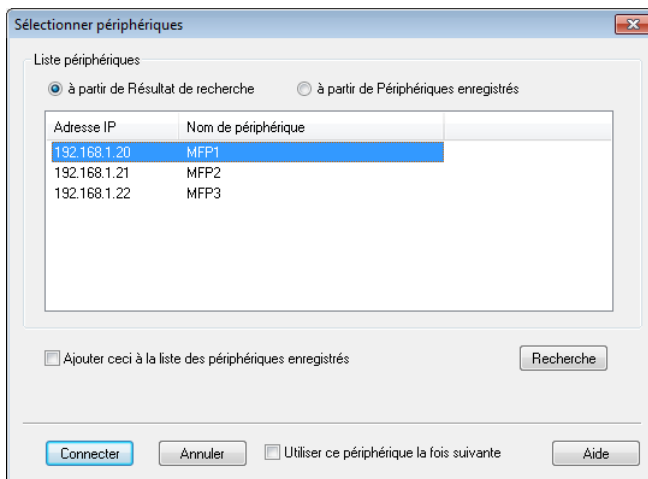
Sélectionner périphériques

Liste périphériques

à partir de Résultat de recherche

à partir de Périphériques enregistrés

| Adresse IP | Nom de périphérique |
|---|---|
| 192.168.1.20 | MFP1 |
| 192.168.1.21 | MFP2 |
| 192.168.1.22 | MFP3 |

Ajouter ceci à la liste des périphériques enregistrés

Recherche

Connecter

Annuler

Utiliser ce périphérique la fois suivante

Aide